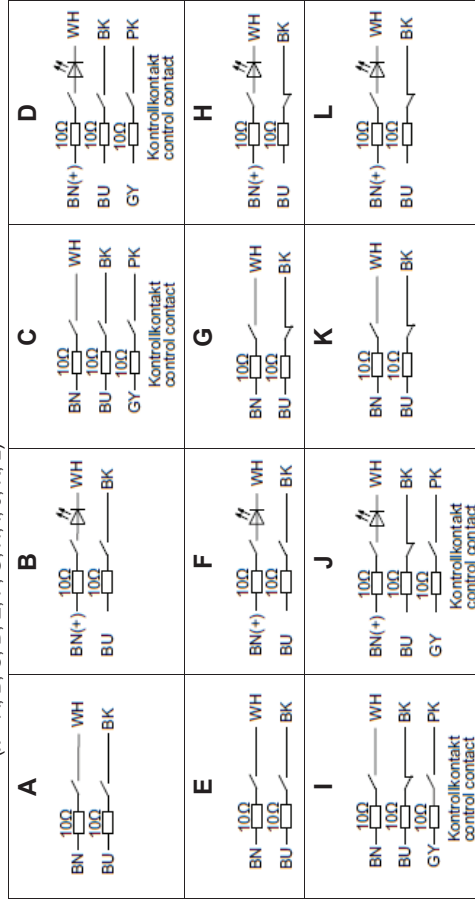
| A | B | C | D |
|---|---|---|---|
| BN 10Ω WH<br>BU 10Ω BK | BN(+) 10Ω WH<br>BU 10Ω BK | BN 10Ω WH<br>BU 10Ω BK<br>GY 10Ω PK<br>Kontrollkontakt control contact | BN(+) 10Ω WH<br>BU 10Ω BK<br>GY 10Ω PK<br>Kontrollkontakt control contact |
| **E** | **F** | **G** | **H** |
| BN 10Ω WH<br>BU 10Ω BK | BN(+) 10Ω WH<br>BU 10Ω BK | BN 10Ω WH<br>BU 10Ω BK | BN(+) 10Ω WH<br>BU 10Ω BK |
| **I** | **J** | **K** | **L** |
| BN 10Ω WH<br>BU 10Ω BK<br>GY 10Ω PK<br>Kontrollkontakt control contact | BN(+) 10Ω WH<br>BU 10Ω BK<br>GY 10Ω PK<br>Kontrollkontakt control contact | BN 10Ω WH<br>BU 10Ω BK | BN(+) 10Ω WH<br>BU 10Ω BK |